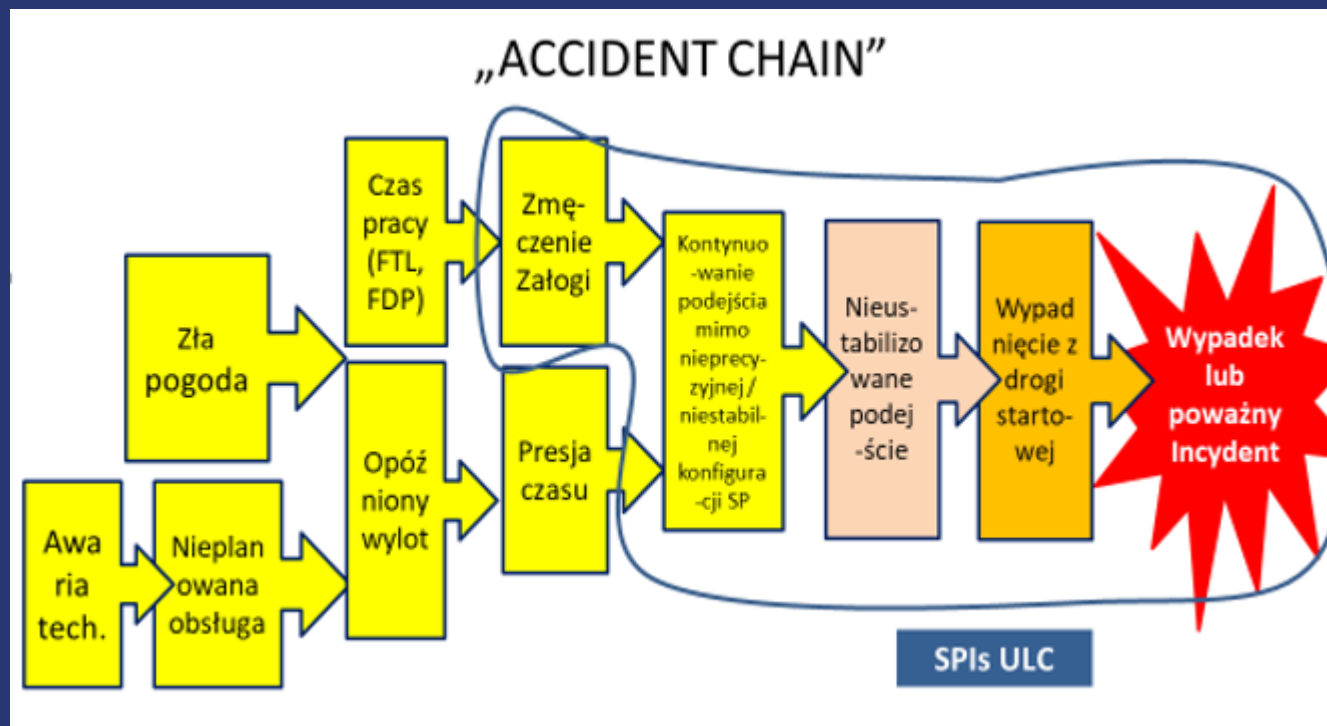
„ACCIDENT CHAIN”

Czas pracy (FTL, FDP)

Zmęczenie Załogi

Zła pogoda

Kontynuowanie podejścia mimo nieprecyzyjnej / niestabilnej konfiguracji SP

Nieustabilizowane podejście

Wypadnięcie z drogi startowej

Wypadek lub poważny Incydent

Opóźniony wylot

Presja czasu

Awaria tech.

Nieplanowana obsługa

SPIs ULC